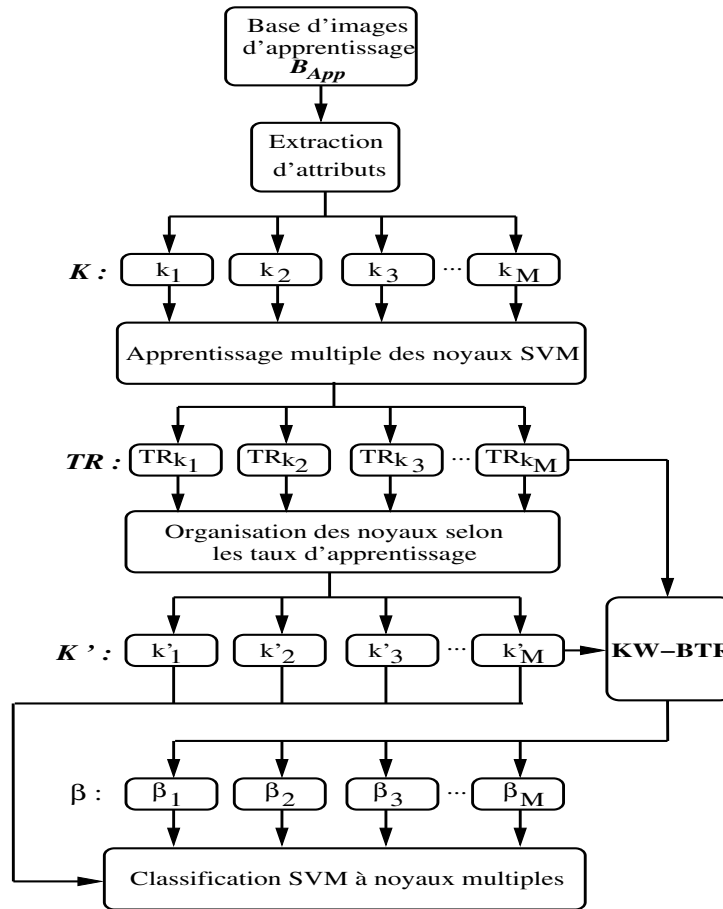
Base d'images d'apprentissage $B_{App}$

Extraction d'attributs

$K$ : $k_1$ $k_2$ $k_3$ ··· $k_M$

Apprentissage multiple des noyaux SVM

$TR$ : $TR_{k_1}$ $TR_{k_2}$ $TR_{k_3}$ ··· $TR_{k_M}$

Organisation des noyaux selon les taux d'apprentissage

$K'$ : $k'_1$ $k'_2$ $k'_3$ ··· $k'_M$

KW–BTR

$\beta$ : $\beta_1$ $\beta_2$ $\beta_3$ ··· $\beta_M$

Classification SVM à noyaux multiples